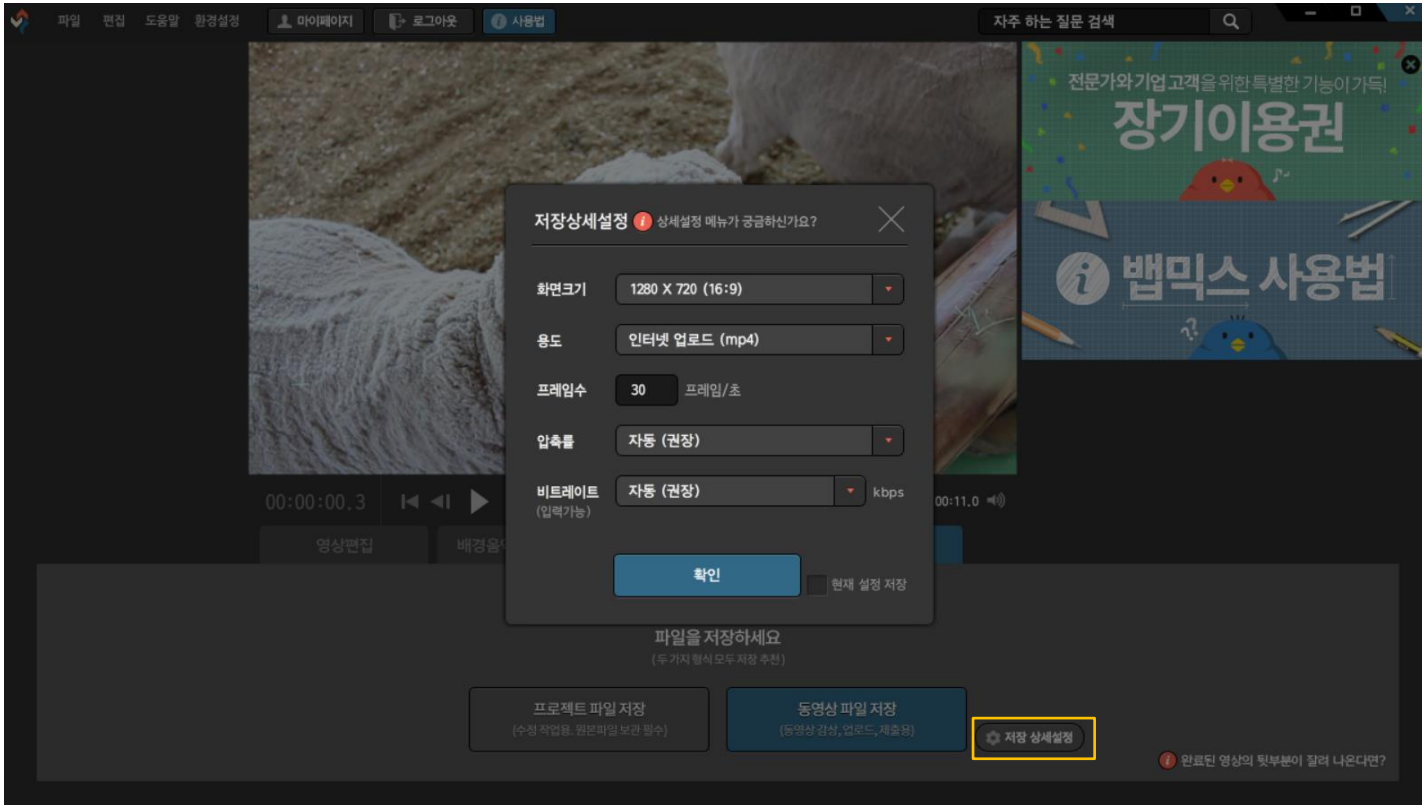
파일 편집 도움말 환경설정 마이페이지 로그아웃 사용법

자주 하는 질문 검색

전문가와기업고객을 위한 특별한 기능이 가득!
장기이용권

밥믹스 사용법

저장상세설정 상세설정 메뉴가 궁금하신가요?

화면크기 1280 X 720 (16:9)

용도 인터넷 업로드 (mp4)

프레임수 30 프레임/초

압축률 자동 (권장)

비트레이트 (입력가능) 자동 (권장) kbps

확인

현재 설정 저장

00:00:00.3

00:11.0

영상편집 배경음

파일을 저장하세요
(두 가지 형식 모두 저장 추천)

프로젝트 파일 저장
(수정 작업용, 원본파일 보관 필수)

동영상 파일 저장
(동영상 감상, 업로드, 제출용)

저장 상세설정

완료된 영상의 뒷부분이 잘려 나온다면?